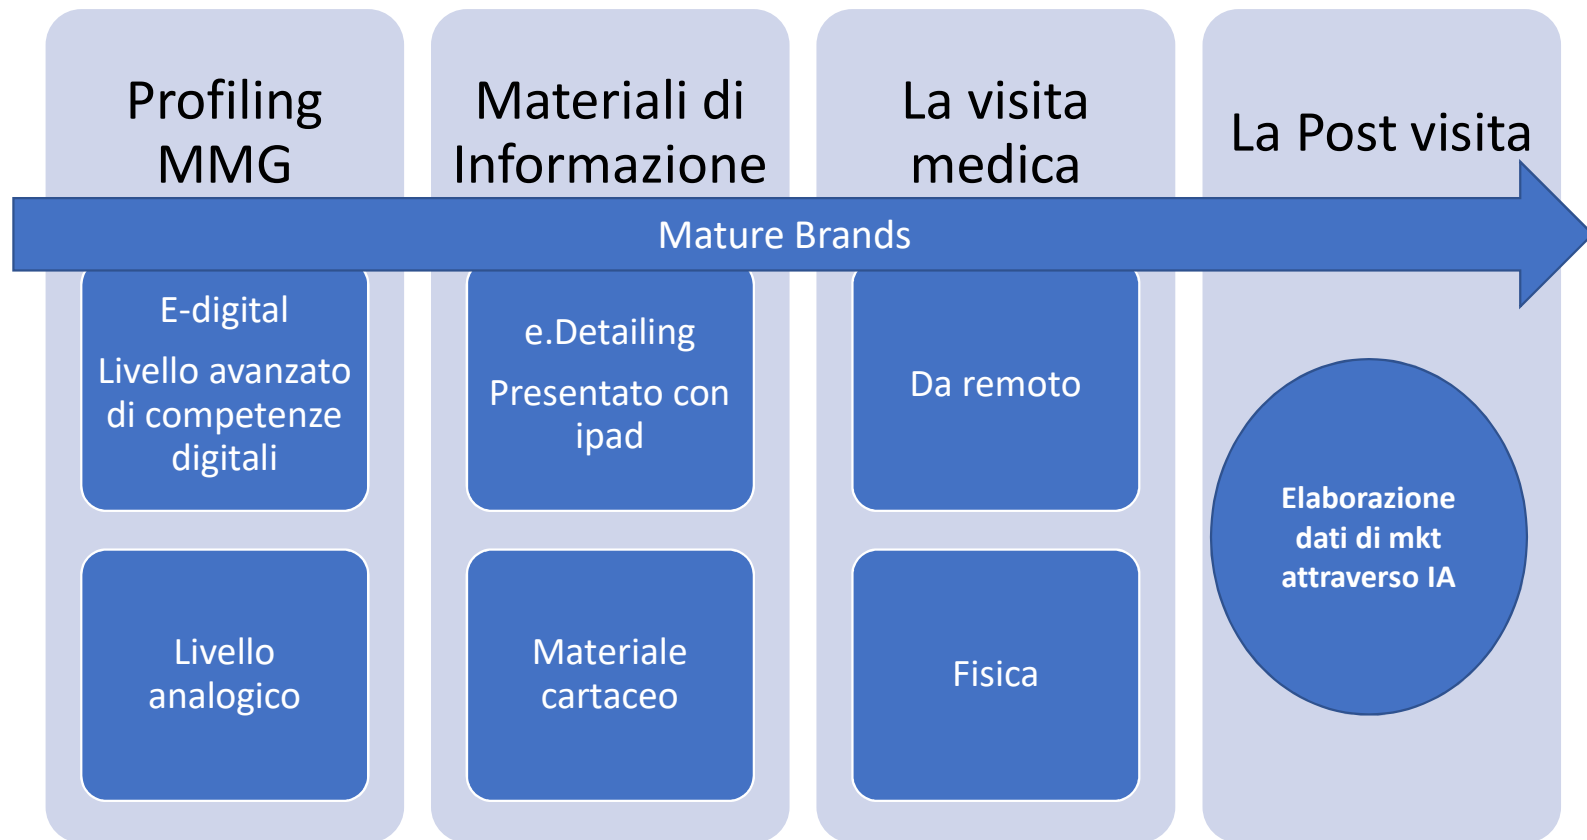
Profiling MMG

Materiali di Informazione

La visita medica

La Post visita

Mature Brands

E-digital

Livello avanzato di competenze digitali

Livello analogico

e.Detailing

Presentato con ipad

Materiale cartaceo

Da remoto

Fisica

Elaborazione dati di mkt attraverso IA